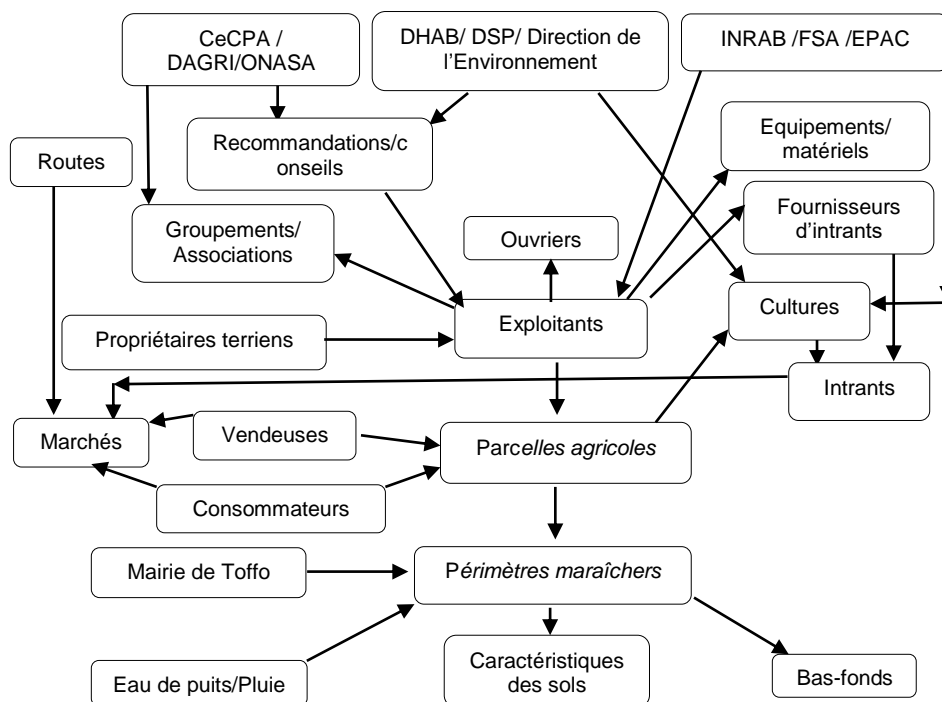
CeCPA / DAGRI/ONASA

DHAB/ DSP/ Direction de l'Environnement

INRAB /FSA /EPAC

Routes

Recommandations/c onseils

Equipements/ matériels

Fournisseurs d'intrants

Groupements/ Associations

Ouvriers

Cultures

Propriétaires terriens

Exploitants

Intrants

Marchés

Vendeuses

Parcelles agricoles

Consommateurs

Mairie de Toffo

Périmètres maraîchers

Eau de puits/Pluie

Caractéristiques des sols

Bas-fonds